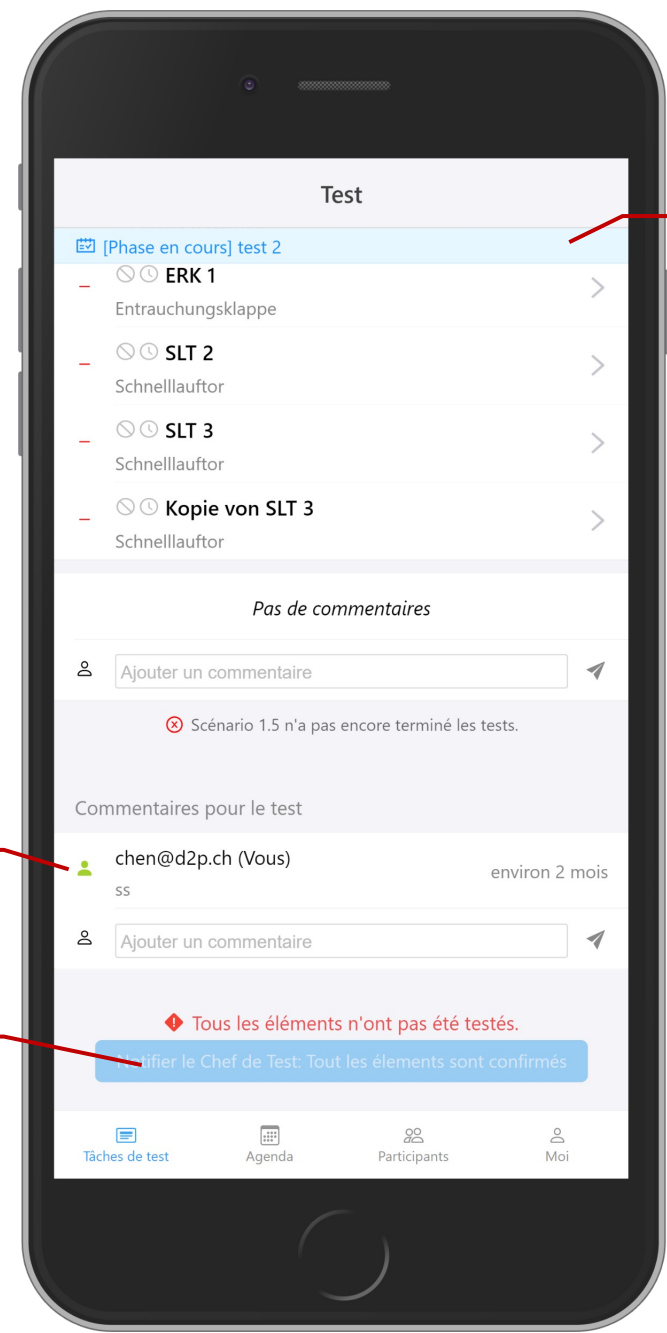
Test

[Phase en cours] test 2

– ERK 1
Entrauchungsklappe

– SLT 2
Schnelllauftor

– SLT 3
Schnelllauftor

– Kopie von SLT 3
Schnelllauftor

Pas de commentaires

Ajouter un commentaire

Scénario 1.5 n'a pas encore terminé les tests.

Commentaires pour le test

chen@d2p.ch (Vous)
ss
environ 2 mois

Ajouter un commentaire

Tous les éléments n'ont pas été testés.

Notifier le Chef de Test: Tout les élements sont confirmés

Tâches de test
Agenda
Participants
Moi